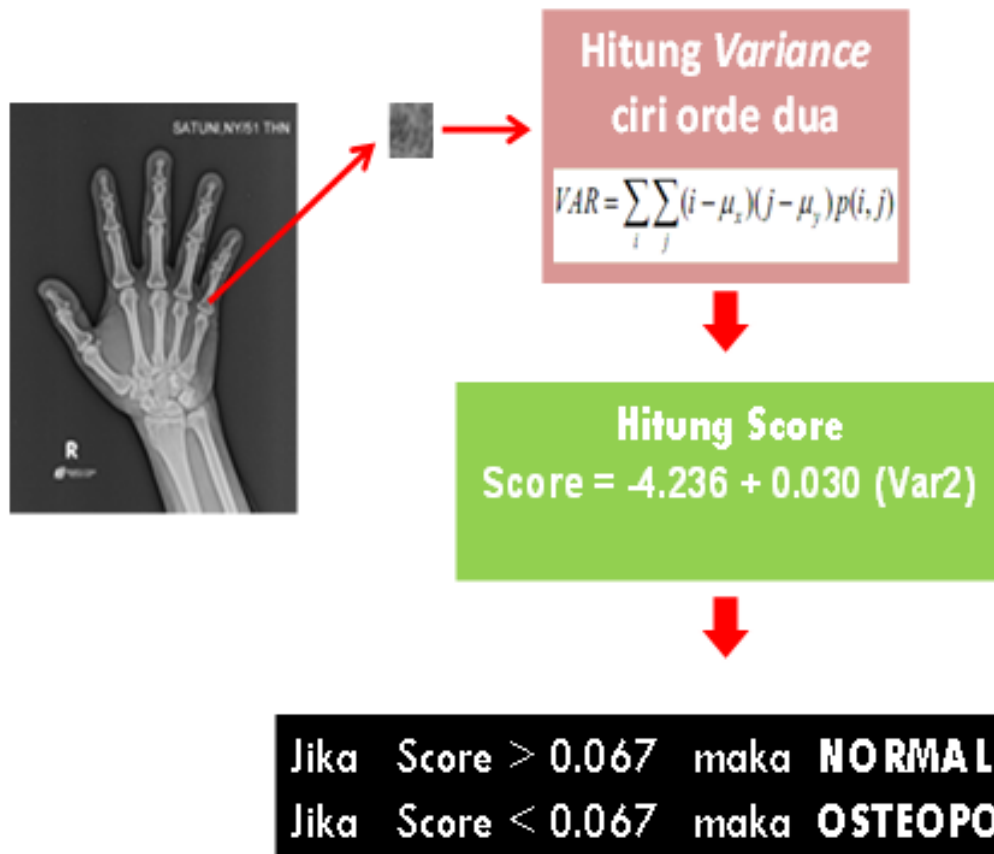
SATUNI,NY/51 THN

R

Hitung *Variance* ciri orde dua

$VAR = \sum_{i}\sum_{j}(i-\mu_x)(j-\mu_y)p(i,j)$

Hitung Score
Score = -4.236 + 0.030 (Var2)

Jika Score > 0.067 maka NORMAL
Jika Score < 0.067 maka OSTEOPO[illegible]